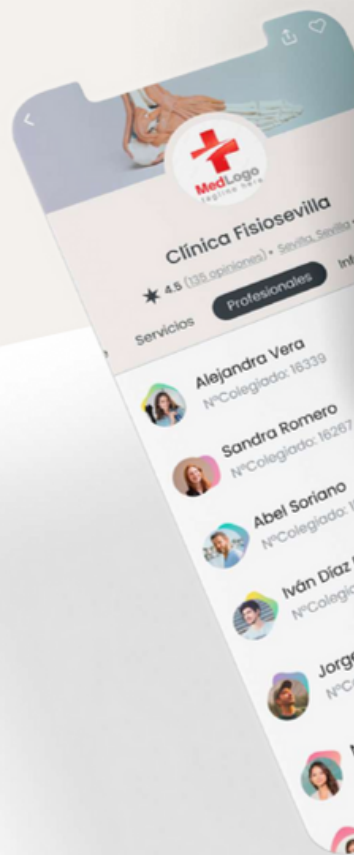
MedLogo
tagline here

Clínica Fisiosevilla

★ 4.5 (135 opiniones) • Sevilla, Sevilla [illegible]

Servicios Profesionales Inf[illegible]

Alejandra Vera
NºColegiado: 16339

Sandra Romero
NºColegiado: 16267

Abel Soriano
NºColegiado: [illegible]

Iván Díaz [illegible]
NºColegi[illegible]

Jorge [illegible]
NºC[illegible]

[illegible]